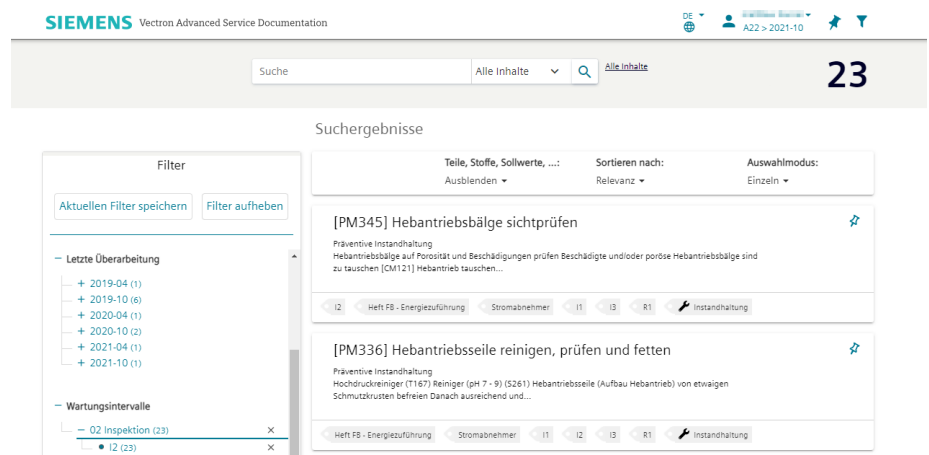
SIEMENS Vectron Advanced Service Documentation

DE

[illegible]
A22 > 2021-10

Suche
Alle Inhalte
Alle Inhalte

23

Suchergebnisse

Filter

Aktuellen Filter speichern
Filter aufheben

— Letzte Überarbeitung
+ 2019-04 (1)
+ 2019-10 (6)
+ 2020-04 (1)
+ 2020-10 (2)
+ 2021-04 (1)
+ 2021-10 (1)

— Wartungsintervalle
— 02 Inspektion (23) ×
• I2 (23) ×

Teile, Stoffe, Sollwerte, ...:
Ausblenden
Sortieren nach:
Relevanz
Auswahlmodus:
Einzeln

[PM345] Hebantriebsbälge sichtprüfen
Präventive Instandhaltung
Hebantriebsbälge auf Porosität und Beschädigungen prüfen Beschädigte und/oder poröse Hebantriebsbälge sind zu tauschen [CM121] Hebantrieb tauschen...

I2 | Heft F8 - Energiezuführung | Stromabnehmer | I1 | I3 | R1 | Instandhaltung

[PM336] Hebantriebsseile reinigen, prüfen und fetten
Präventive Instandhaltung
Hochdruckreiniger (T167) Reiniger (pH 7 - 9) (S261) Hebantriebsseile (Aufbau Hebantrieb) von etwaigen Schmutzkrusten befreien Danach ausreichend und...

Heft F8 - Energiezuführung | Stromabnehmer | I1 | I2 | I3 | R1 | Instandhaltung